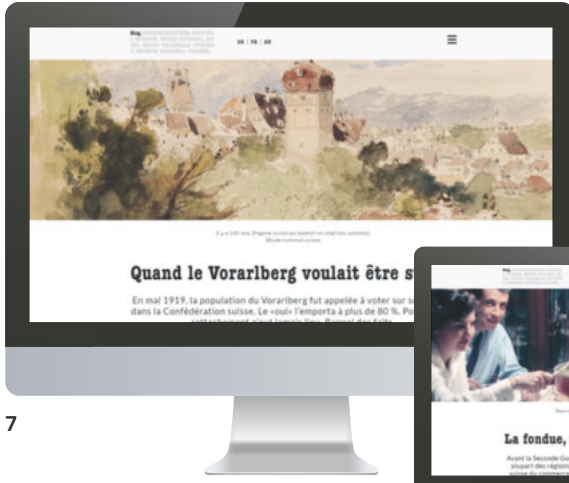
Blog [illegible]

DE | FR | EN

Il y a 100 ans, Bregenz aurait pu devenir un chef-lieu cantonal. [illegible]

Quand le Vorarlberg voulait être s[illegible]

En mai 1919, la population du Vorarlberg fut appelée à voter sur s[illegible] dans la Confédération suisse. Le «oui» l'emporta à plus de 80 %. Po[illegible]

Blog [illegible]

La fondue,

Avant la Seconde Gu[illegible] plupart des régions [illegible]

7